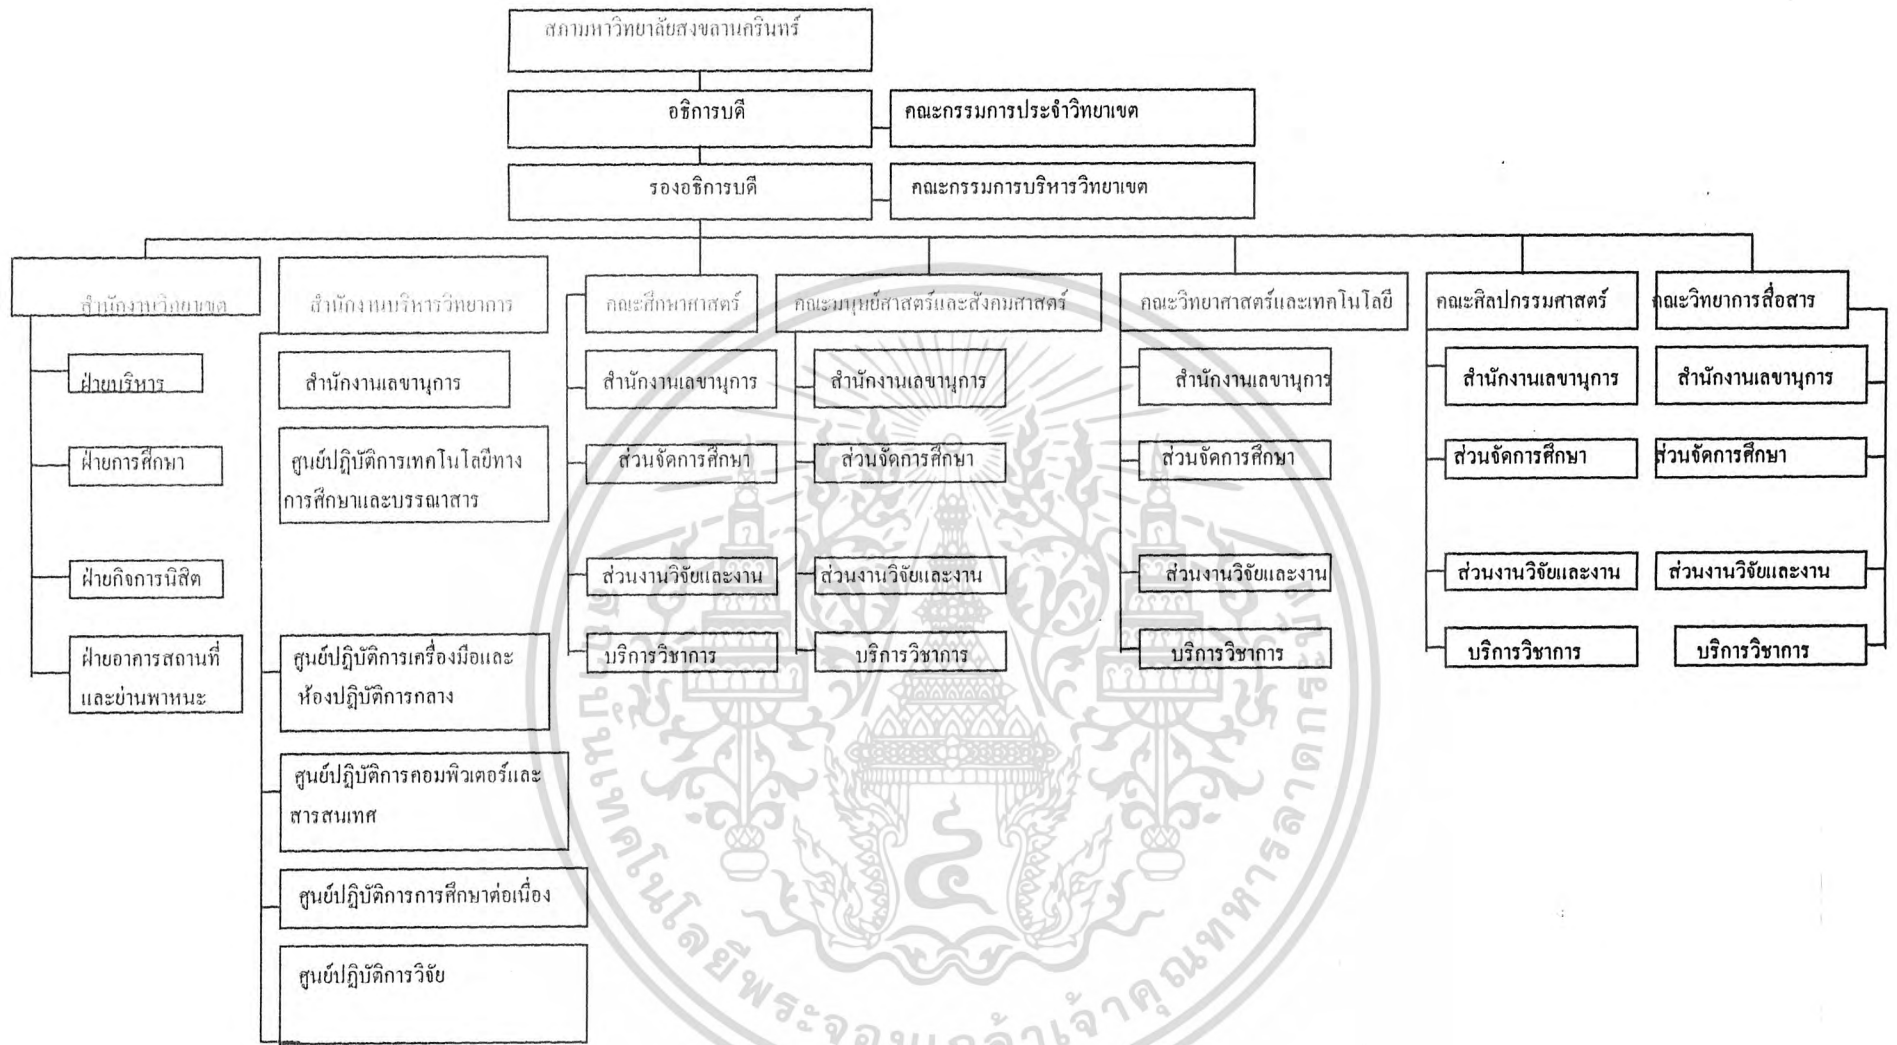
สภามหาวิทยาลัยสงขลานครินทร์

อธิการบดี

คณะกรรมการประจำวิทยาเขต

รองอธิการบดี

คณะกรรมการบริหารวิทยาเขต

สำนักงานวิทยาเขต

ฝ่ายบริหาร

ฝ่ายการศึกษา

ฝ่ายกิจการนิสิต

ฝ่ายอาคารสถานที่และยานพาหนะ

สำนักงานบริหารวิชาการ

สำนักงานเลขานุการ

ศูนย์ปฏิบัติการเทคโนโลยีทางการศึกษาและบรรณาสาร

ศูนย์ปฏิบัติการเครื่องมือและห้องปฏิบัติการกลาง

ศูนย์ปฏิบัติการคอมพิวเตอร์และสารสนเทศ

ศูนย์ปฏิบัติการการศึกษาต่อเนื่อง

ศูนย์ปฏิบัติการวิจัย

คณะศึกษาศาสตร์

สำนักงานเลขานุการ

ส่วนจัดการศึกษา

ส่วนงานวิจัยและงาน

บริการวิชาการ

คณะมนุษยศาสตร์และสังคมศาสตร์

สำนักงานเลขานุการ

ส่วนจัดการศึกษา

ส่วนงานวิจัยและงาน

บริการวิชาการ

คณะวิทยาศาสตร์และเทคโนโลยี

สำนักงานเลขานุการ

ส่วนจัดการศึกษา

ส่วนงานวิจัยและงาน

บริการวิชาการ

คณะศิลปกรรมศาสตร์

สำนักงานเลขานุการ

ส่วนจัดการศึกษา

ส่วนงานวิจัยและงาน

บริการวิชาการ

คณะวิทยาการสื่อสาร

สำนักงานเลขานุการ

ส่วนจัดการศึกษา

ส่วนงานวิจัยและงาน

บริการวิชาการ

สถาบันเทคโนโลยีพระจอมเกล้าเจ้าคุณทหารลาดกระบัง